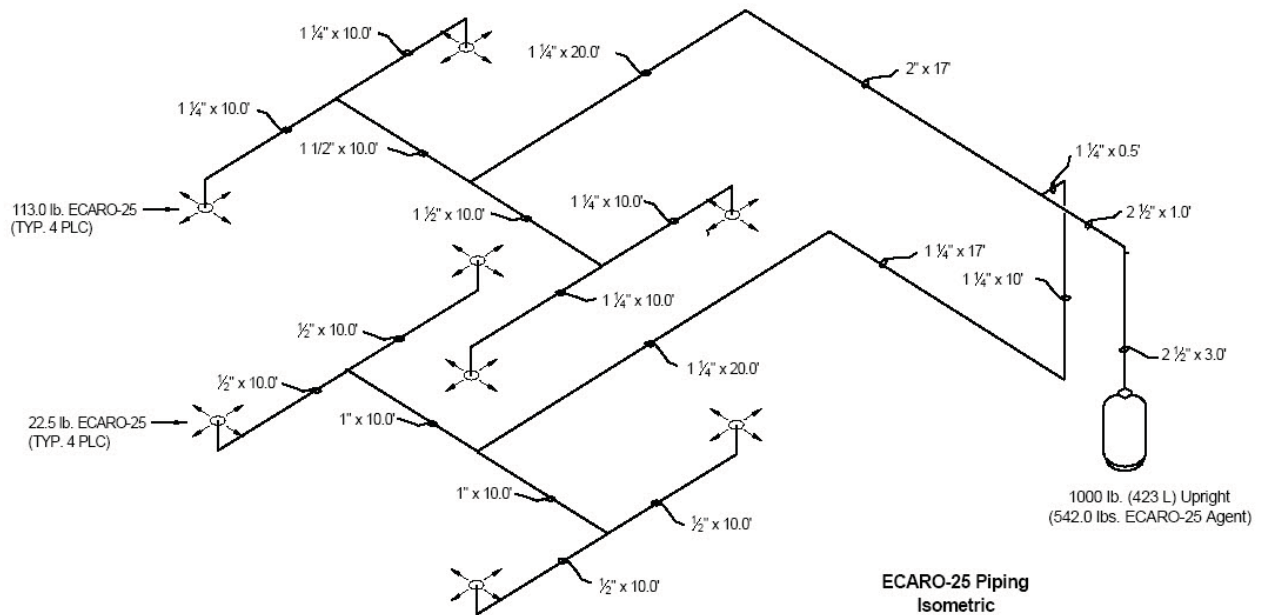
1 ¼" x 10.0'

1 ¼" x 20.0'

2" x 17'

1 ¼" x 10.0'

1 1/2" x 10.0'

1 ¼" x 0.5'

113.0 lb. ECARO-25
(TYP. 4 PLC)

1 ½" x 10.0'

1 ¼" x 10.0'

2 ½" x 1.0'

1 ¼" x 17'

1 ¼" x 10'

1 ¼" x 10.0'

½" x 10.0'

2 ½" x 3.0'

1 ¼" x 20.0'

½" x 10.0'

22.5 lb. ECARO-25
(TYP. 4 PLC)

1" x 10.0'

1" x 10.0'

½" x 10.0'

1000 lb. (423 L) Upright
(542.0 lbs. ECARO-25 Agent)

½" x 10.0'

ECARO-25 Piping
Isometric